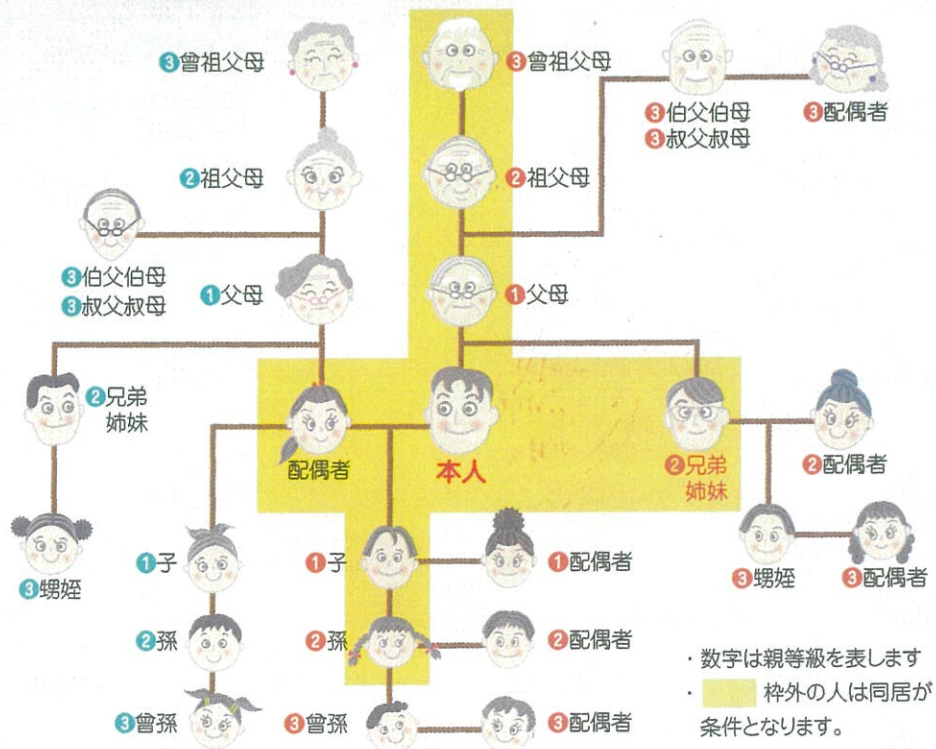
3曾祖父母

3曾祖父母

3伯父伯母
3叔父叔母

3配偶者

2祖父母

2祖父母

3伯父伯母
3叔父叔母

1父母

1父母

2兄弟姉妹

配偶者

本人

2兄弟姉妹

2配偶者

3甥姪

1子

1子

1配偶者

3甥姪

3配偶者

2孫

2孫

2配偶者

3曾孫

3曾孫

3配偶者

・数字は親等級を表します
・ 枠外の人は同居が条件となります。